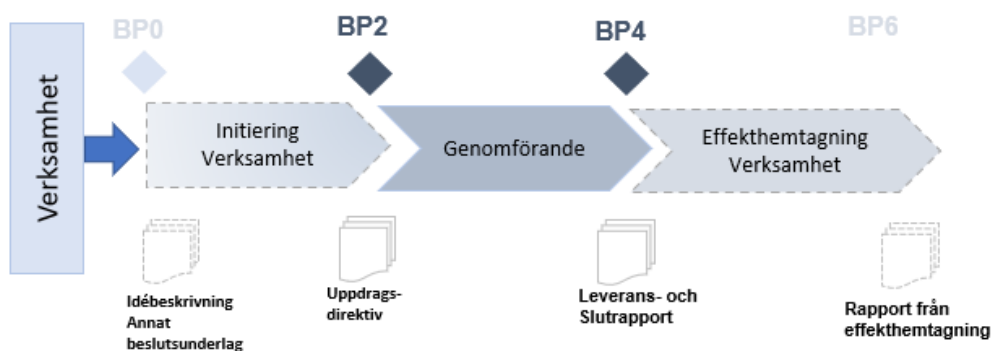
Verksamhet

BP0

BP2

BP4

BP6

Initiering Verksamhet

Genomförande

Effekthemtagning Verksamhet

Idébeskrivning
Annat beslutsunderlag

Uppdrags-direktiv

Leverans- och Slutrapport

Rapport från effekthemtagning